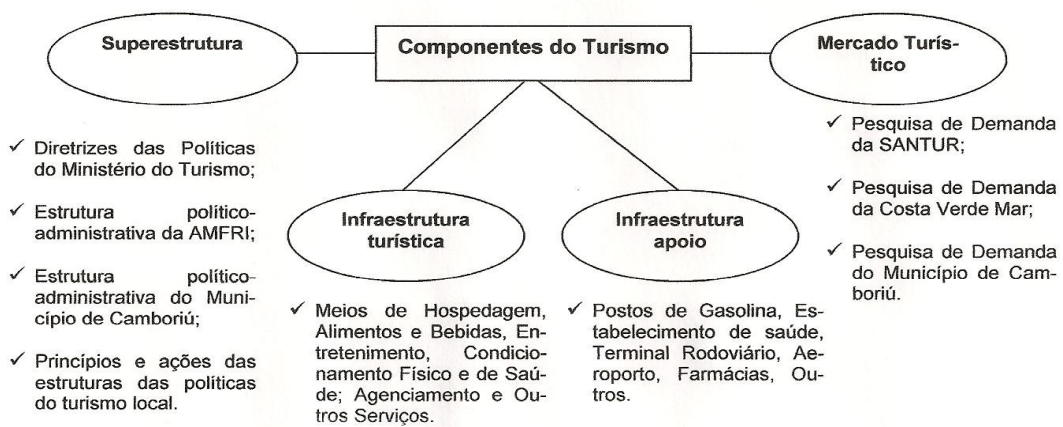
Componentes do Turismo

Superestrutura

✓ Diretrizes das Políticas do Ministério do Turismo;

✓ Estrutura político-administrativa da AMFRI;

✓ Estrutura político-administrativa do Município de Camboriú;

✓ Princípios e ações das estruturas das políticas do turismo local.

Infraestrutura turística

✓ Meios de Hospedagem, Alimentos e Bebidas, Entretenimento, Condicionamento Físico e de Saúde; Agenciamento e Outros Serviços.

Infraestrutura apoio

✓ Postos de Gasolina, Estabelecimento de saúde, Terminal Rodoviário, Aeroporto, Farmácias, Outros.

Mercado Turístico

✓ Pesquisa de Demanda da SANTUR;

✓ Pesquisa de Demanda da Costa Verde Mar;

✓ Pesquisa de Demanda do Município de Camboriú.